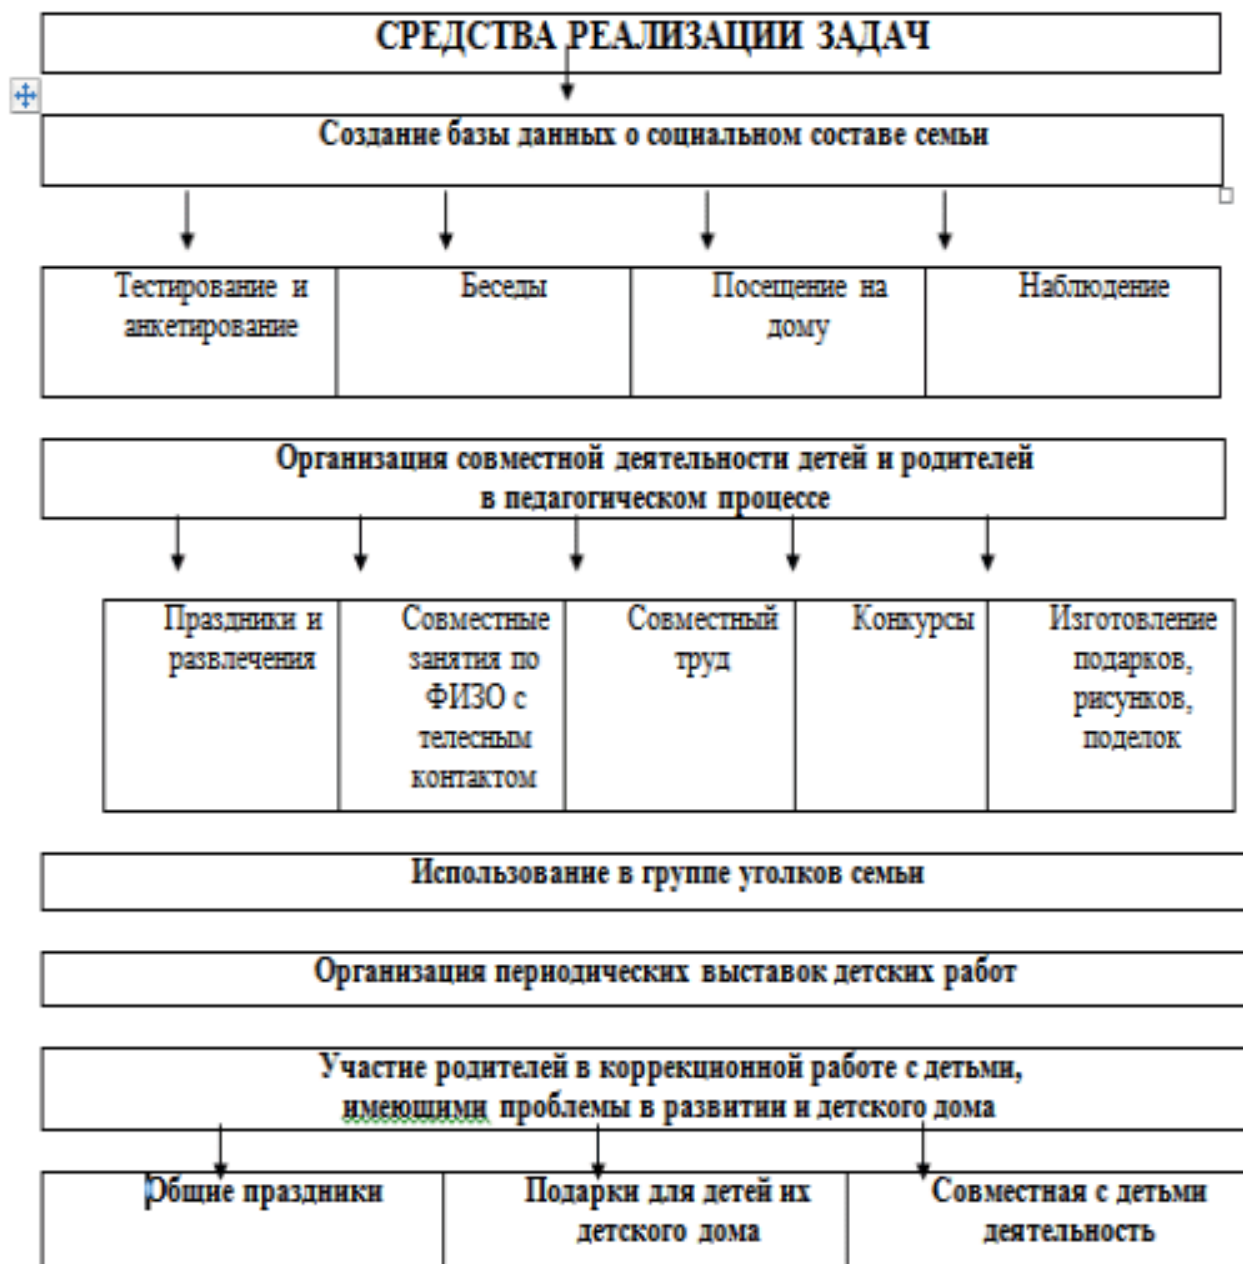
СРЕДСТВА РЕАЛИЗАЦИИ ЗАДАЧ

Создание базы данных о социальном составе семьи

| Тестирование и анкетирование | Беседы | Посещение на дому | Наблюдение |
|---|---|---|---|

Организация совместной деятельности детей и родителей в педагогическом процессе

| Праздники и развлечения | Совместные занятия по ФИЗО с телесным контактом | Совместный труд | Конкурсы | Изготовление подарков, рисунков, поделок |
|---|---|---|---|---|

Использование в группе уголков семьи

Организация периодических выставок детских работ

Участие родителей в коррекционной работе с детьми, имеющими проблемы в развитии и детского дома

| Общие праздники | Подарки для детей их детского дома | Совместная с детьми деятельность |
|---|---|---|